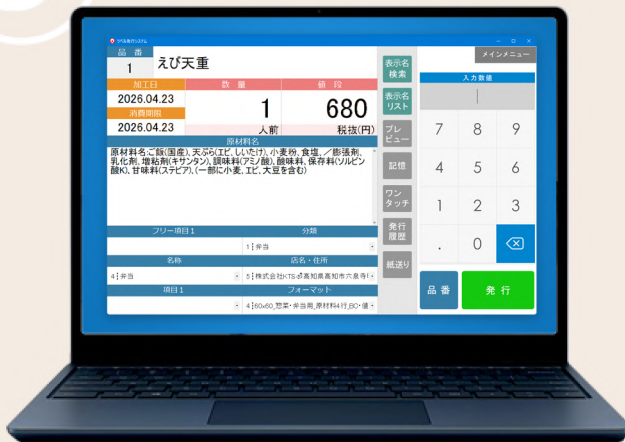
ラベル発行システム

品番
1
えび天重
加工日
2026.04.23
消費期限
2026.04.23
数量
1
人前
値段
680
税抜(円)
原材料名
原材料名:ご飯(国産)、天ぷら(エビ、しいたけ)、小麦粉、食塩、／膨張剤、乳化剤、増粘剤(キサンタン)、調味料(アミノ酸)、酸味料、保存料(ソルビン酸K)、甘味料(ステビア)、(一部に小麦、エビ、大豆を含む)
フリー項目1
分類
1 弁当
名称
店名・住所
4 弁当
5 株式会社KTS 高知県高知市六泉寺
項目1
フォーマット
4 60x60_惣菜・弁当用_原材料4行_BC・値

表示名検索
表示名リスト
プレビュー
記憶
ワンタッチ
発行履歴
紙送り

メインメニュー
入力数値
7
8
9
4
5
6
1
2
3
.
0
品番
発行